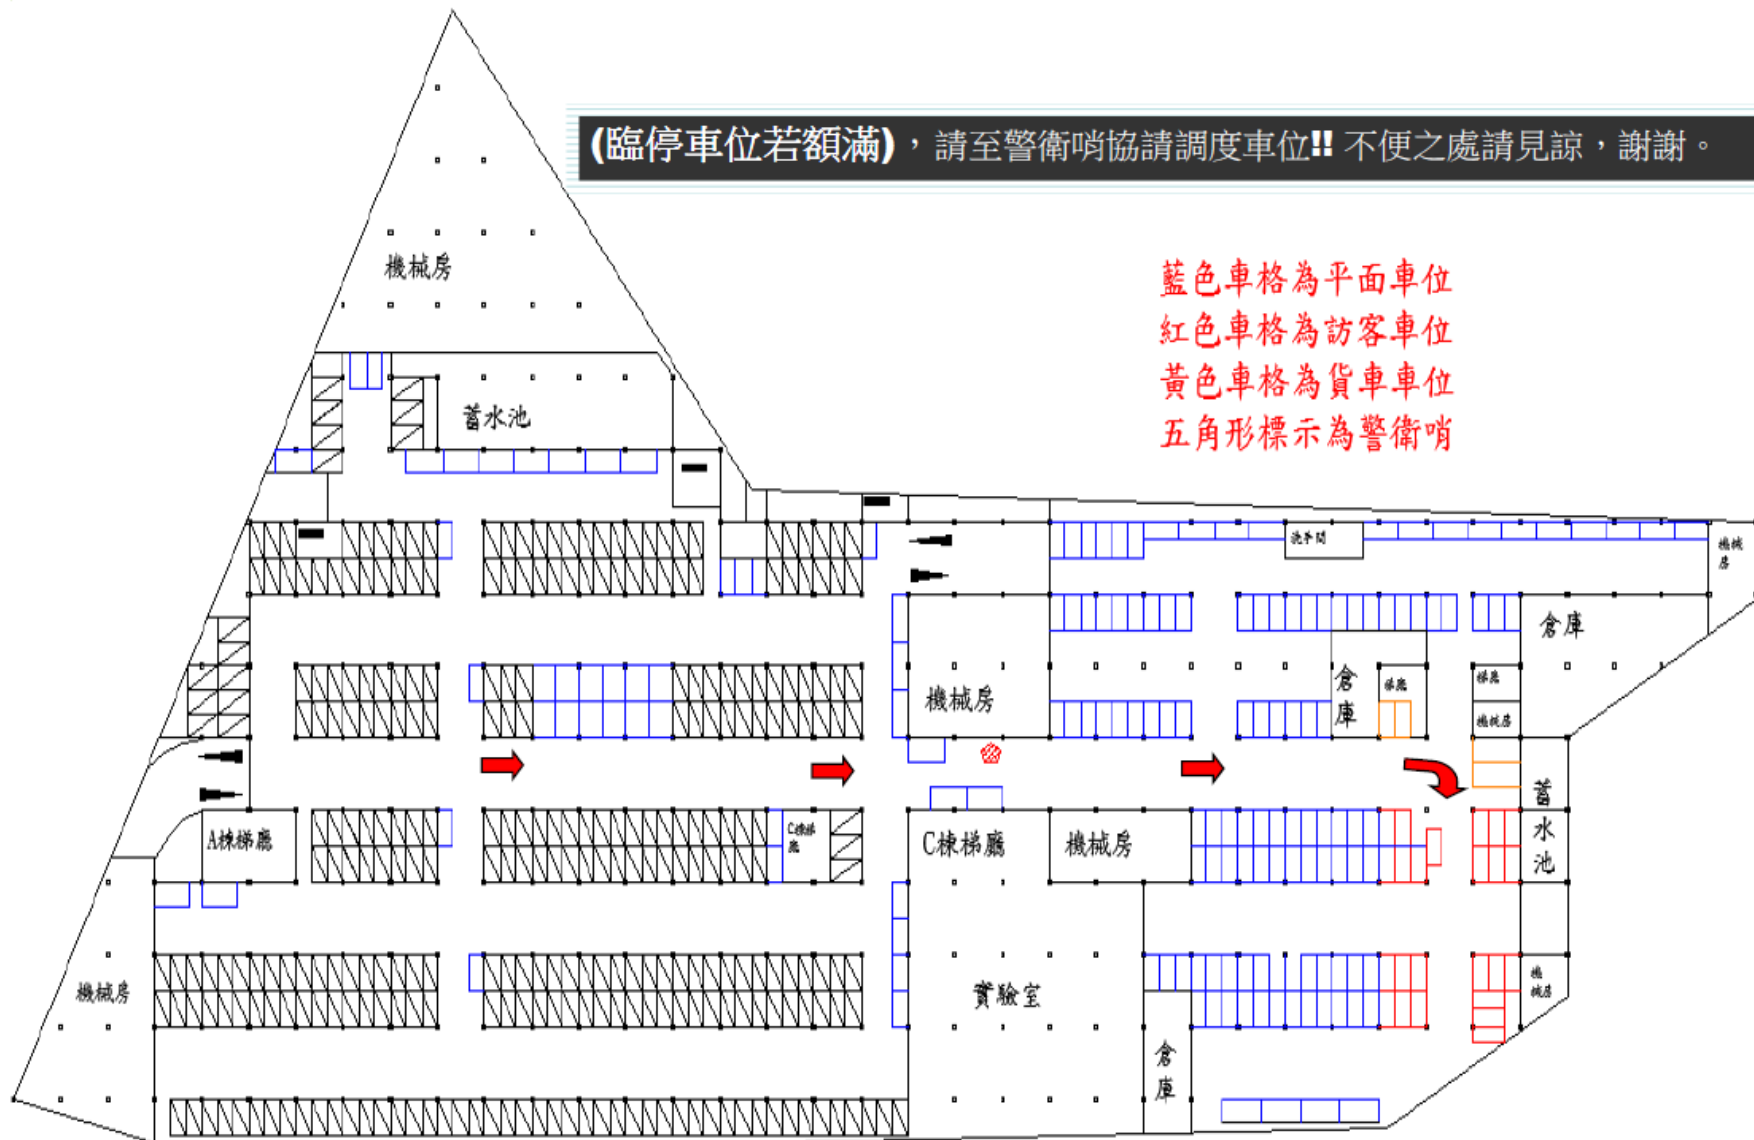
(臨停車位若額滿)，請至警衛哨協請調度車位!! 不便之處請見諒，謝謝。

藍色車格為平面車位
紅色車格為訪客車位
黃色車格為貨車車位
五角形標示為警衛哨

機械房

蓄水池

洗手間

機械房

倉庫

機械房

倉庫

梯廳

梯廳

機械房

蓄水池

A棟梯廳

C棟梯廳

C棟梯廳

機械房

機械房

實驗室

倉庫

機械房

機械房